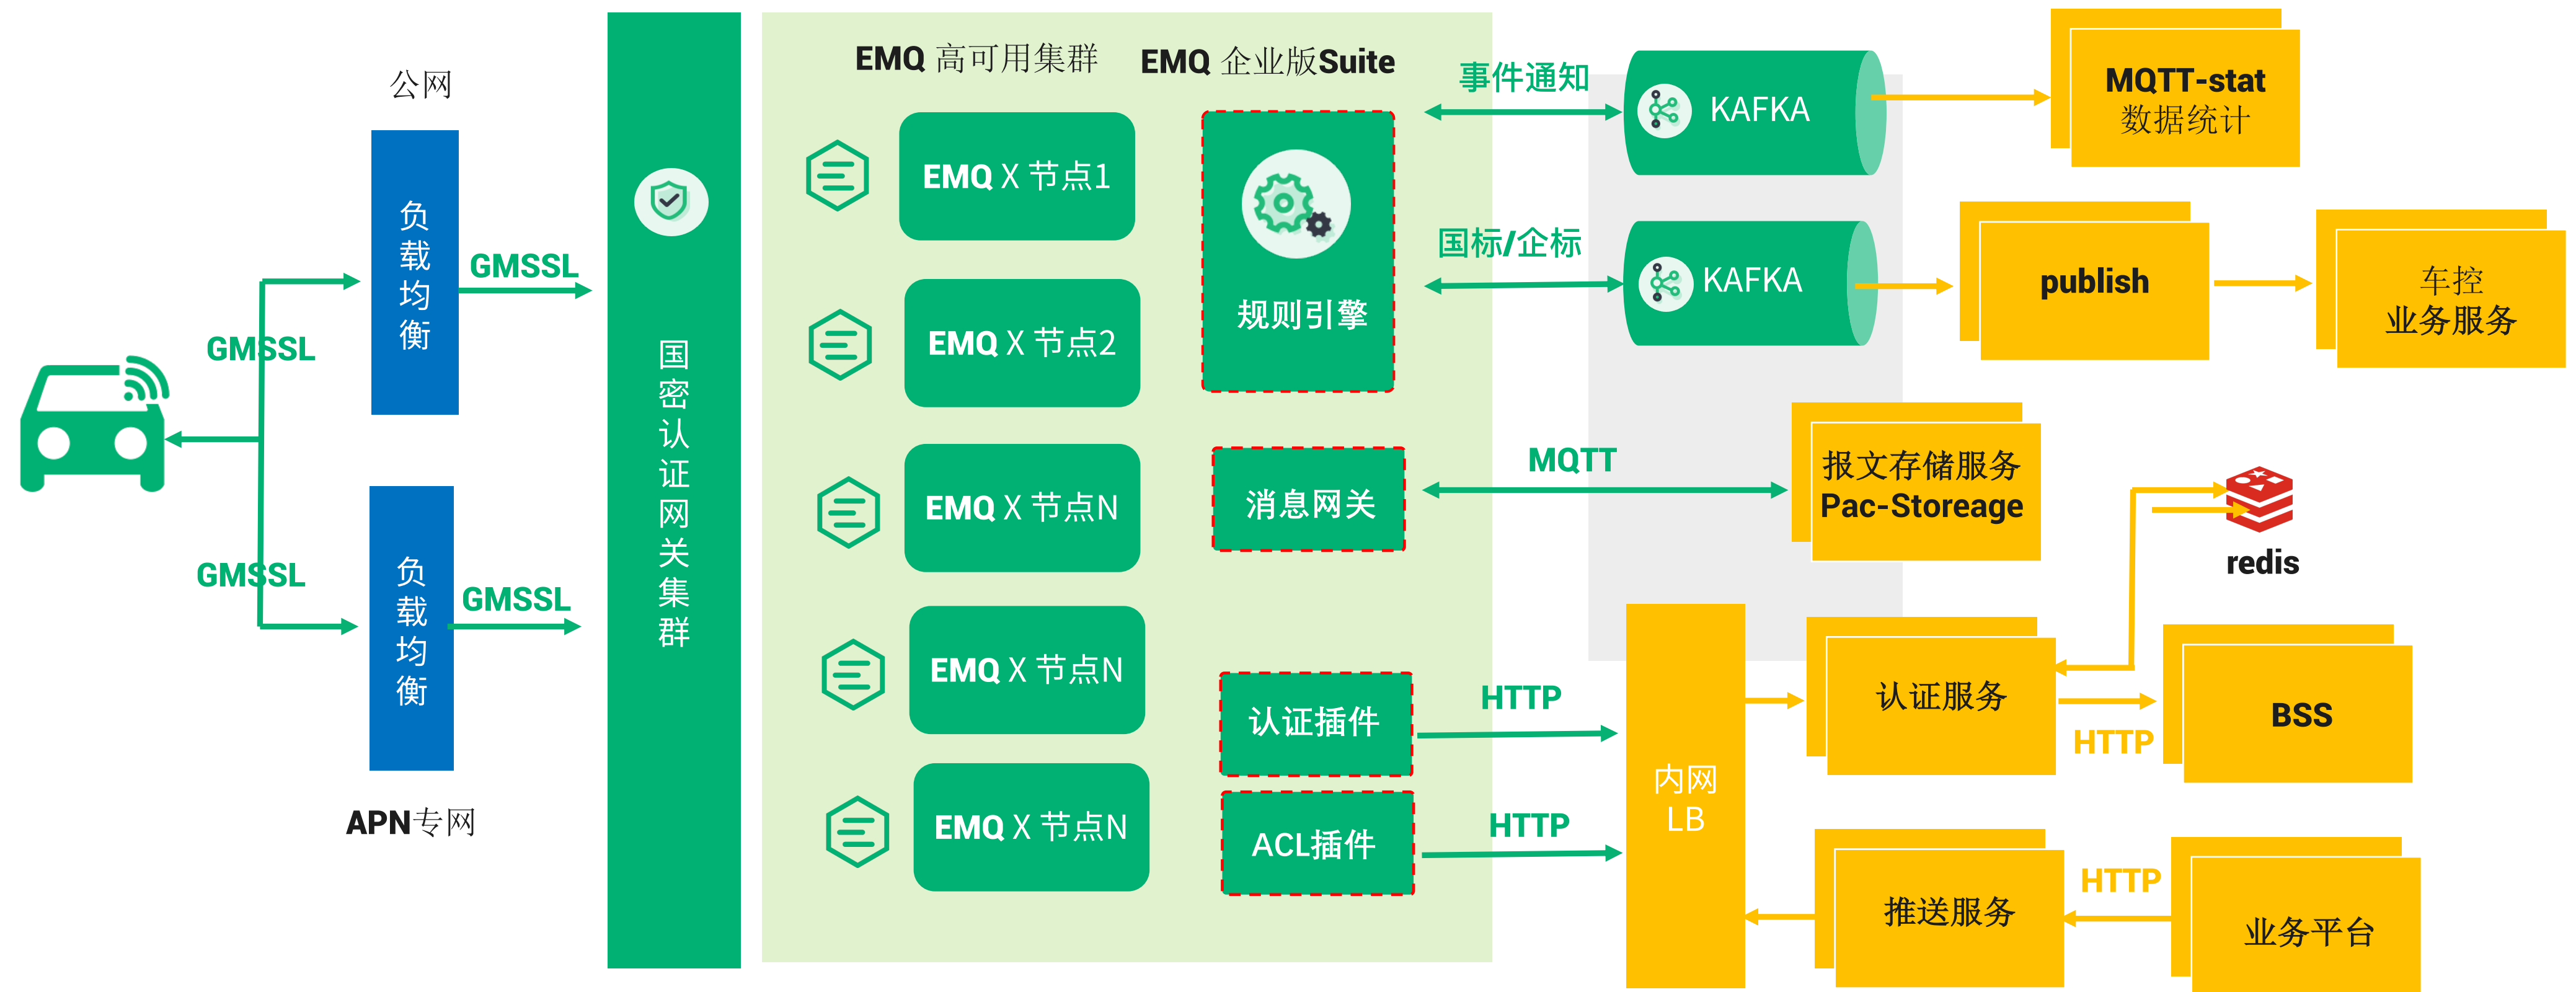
公网

负载均衡

GMSSL

GMSSL

GMSSL

负载均衡

GMSSL

APN专网

国密认证网关集群

EMQ 高可用集群

EMQ 企业版Suite

EMQ X 节点1

EMQ X 节点2

EMQ X 节点N

EMQ X 节点N

EMQ X 节点N

规则引擎

消息网关

认证插件

ACL插件

事件通知

国标/企标

MQTT

HTTP

HTTP

KAFKA

KAFKA

MQTT-stat
数据统计

publish

车控
业务服务

报文存储服务
Pac-Storeage

redis

内网
LB

认证服务

HTTP

BSS

推送服务

HTTP

业务平台